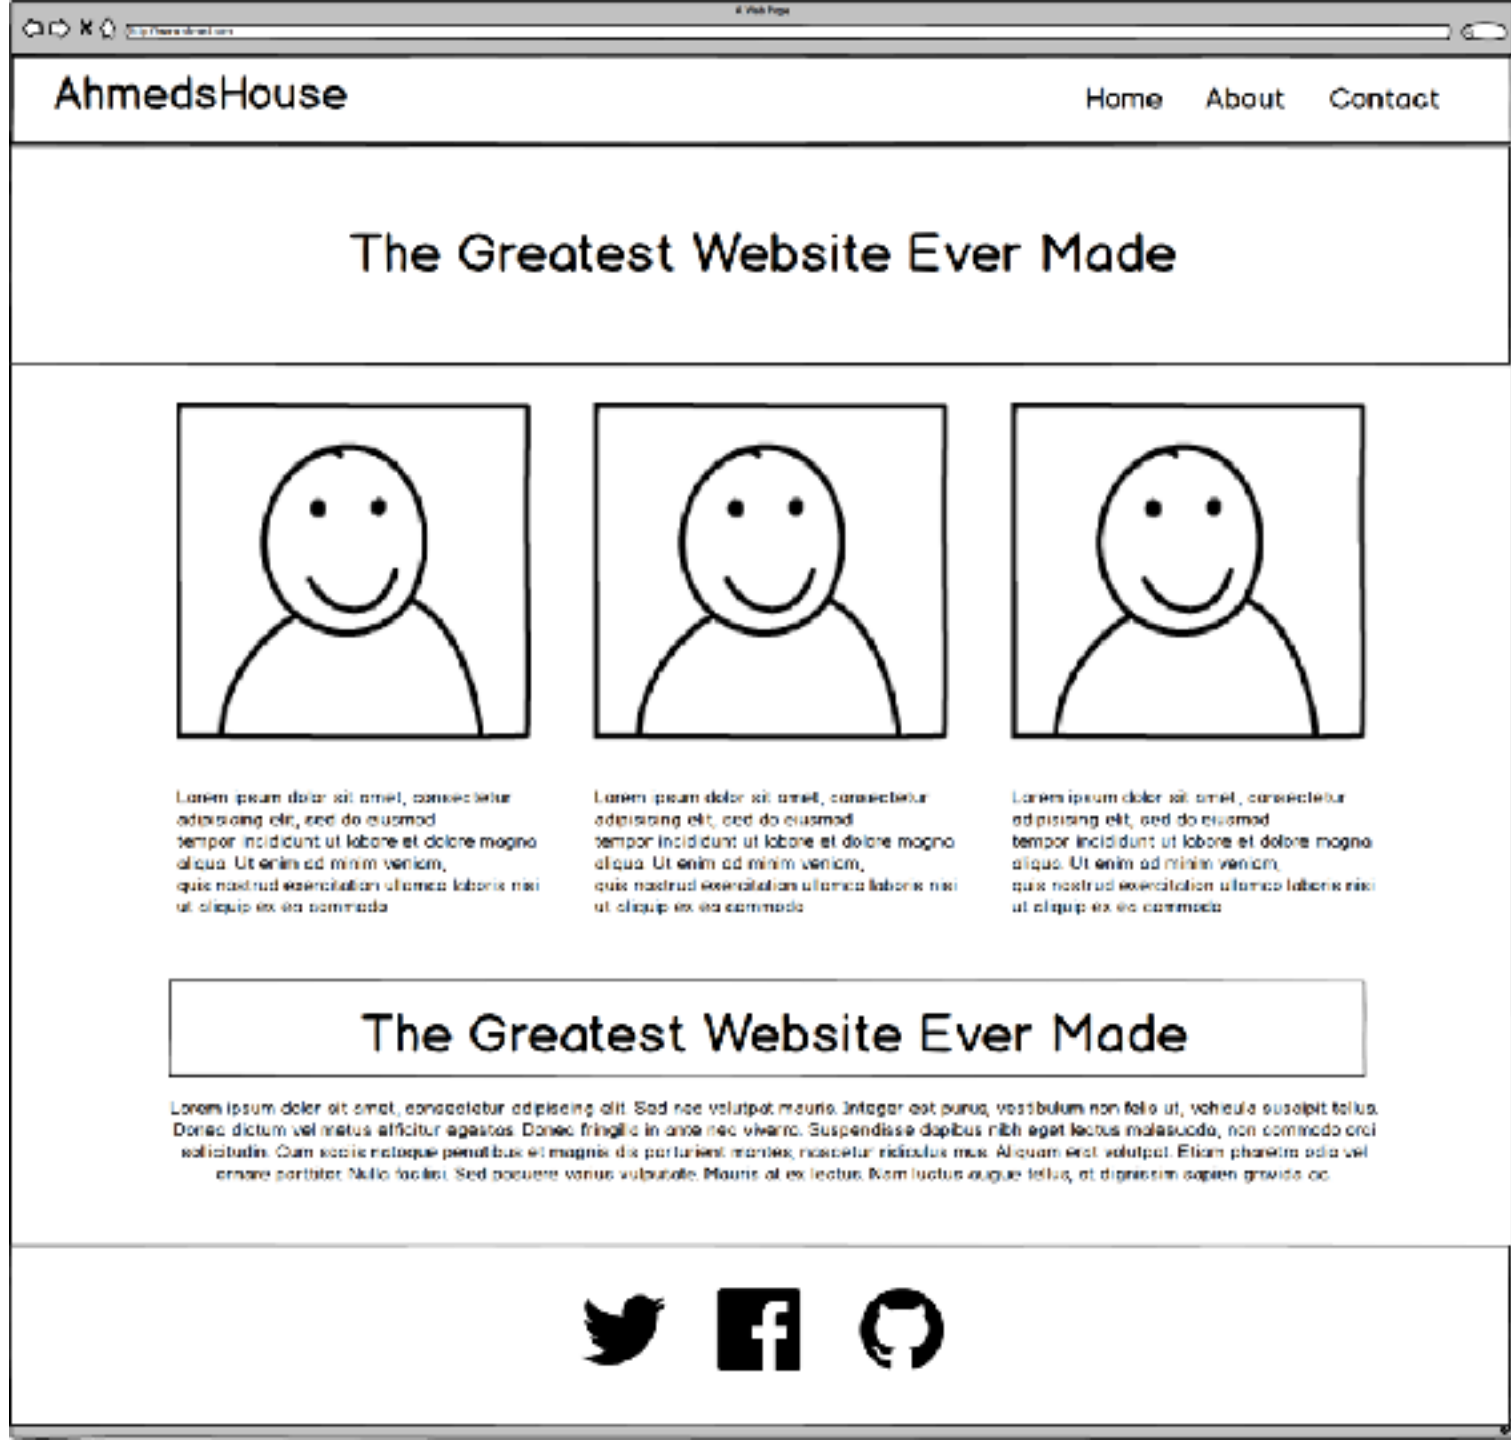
A Web Page

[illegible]

AhmedsHouse

Home About Contact

The Greatest Website Ever Made

Lorem ipsum dolor sit amet, consectetur adipisicing elit, sed do eiusmod tempor incididunt ut labore et dolore magna aliqua. Ut enim ad minim veniam, quis nostrud exercitation ullamco laboris nisi ut aliquip ex ea commodo

Lorem ipsum dolor sit amet, consectetur adipisicing elit, sed do eiusmod tempor incididunt ut labore et dolore magna aliqua. Ut enim ad minim veniam, quis nostrud exercitation ullamco laboris nisi ut aliquip ex ea commodo

Lorem ipsum dolor sit amet, consectetur adipisicing elit, sed do eiusmod tempor incididunt ut labore et dolore magna aliqua. Ut enim ad minim veniam, quis nostrud exercitation ullamco laboris nisi ut aliquip ex ea commodo

The Greatest Website Ever Made

Lorem ipsum dolor sit amet, consectetur adipiscing elit. Sed nec volutpat mauris. Integer est purus, vestibulum non felis ut, vehicula suscipit tellus. Donec dictum vel metus efficitur egestas. Donec fringilla in ante nec viverra. Suspendisse dapibus nibh eget lectus malesuada, non commodo orci sollicitudin. Cum sociis natoque penatibus et magnis dis parturient montes, nascetur ridiculus mus. Aliquam erat volutpat. Etiam pharetra odio vel ornare porttitor. Nulla facilisi. Sed posuere varius vulputate. Mauris at ex lectus. Nam luctus augue tellus, at dignissim sapien gravida ac.